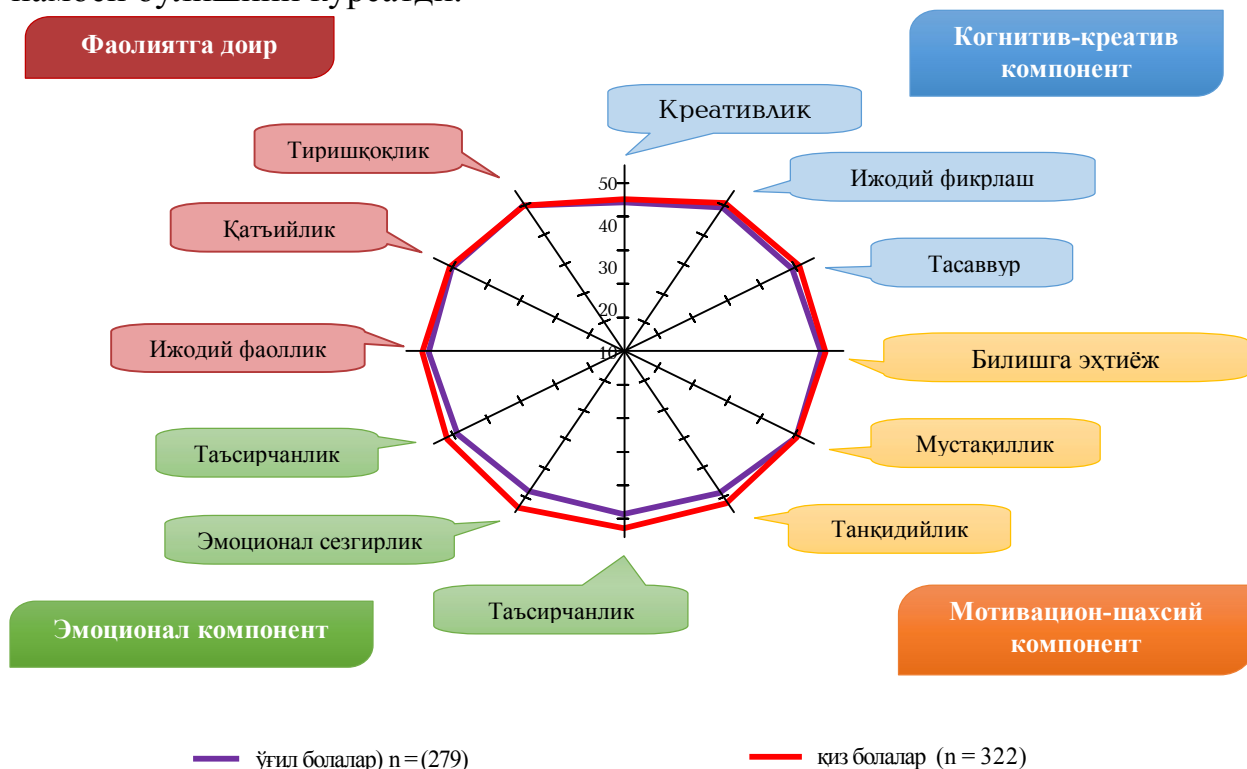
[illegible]

Фаолиятга доир

Когнитив-креатив компонент

Креативлик

Тиришқоқлик

Ижодий фикрлаш

Қатъийлик

Тасаввур

Ижодий фаоллик

Билишга эҳтиёж

Таъсирчанлик

Мустақиллик

Танқидийлик

Эмоционал сезгирлик

Таъсирчанлик

Эмоционал компонент

Мотивацион-шахсий компонент

50
40
30
20
10

ўғил болалар) n = (279)

қиз болалар (n = 322)